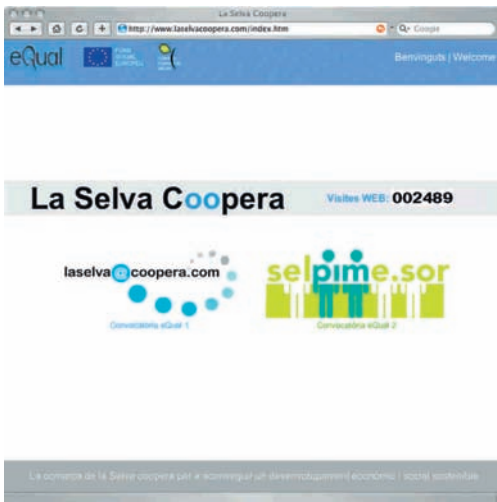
La Selva Coopera

http://www.laselvacoopera.com/index.htm

Google

eQual

FONS SOCIAL EUROPEU

Benvinguts | Welcome

La Selva Coopera

Visites WEB: 002489

laselva@coopera.com

Convocatòria eQual 1

selpime.sor

Convocatòria eQual 2

La comarca de la Selva coopera per a aconseguir un desenvolupament econòmic i social sostenible